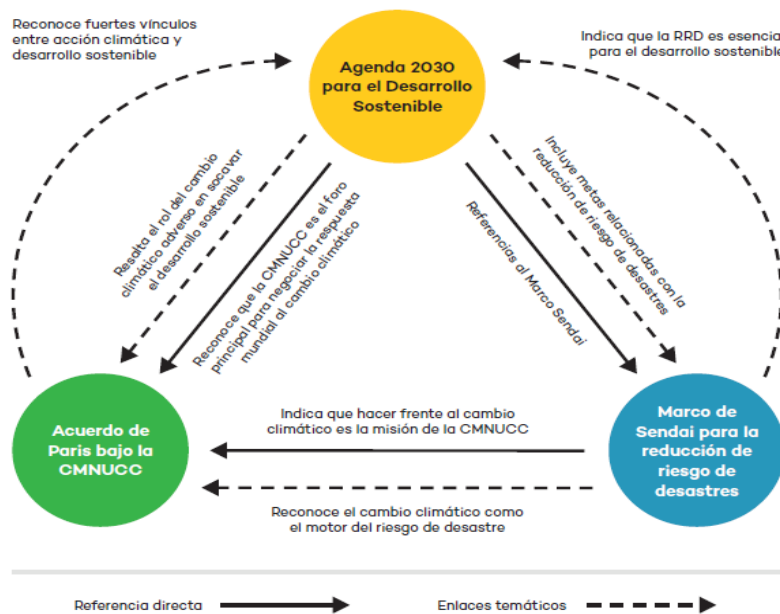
Reconoce fuertes vínculos entre acción climática y desarrollo sostenible

Agenda 2030 para el Desarrollo Sostenible

Indica que la RRD es esencia para el desarrollo sostenible

Resalta el rol del cambio climático adverso en socavar el desarrollo sostenible

Reconoce que la CMNUCC es el foro principal para negociar la respuesta mundial al cambio climático

Referencias al Marco Sendai

Incluye metas relacionadas con la reducción de riesgo de desastres

Acuerdo de Paris bajo la CMNUCC

Indica que hacer frente al cambio climático es la misión de la CMNUCC

Reconoce el cambio climático como el motor del riesgo de desastre

Marco de Sendai para la reducción de riesgo de desastres

Referencia directa

Enlaces temáticos